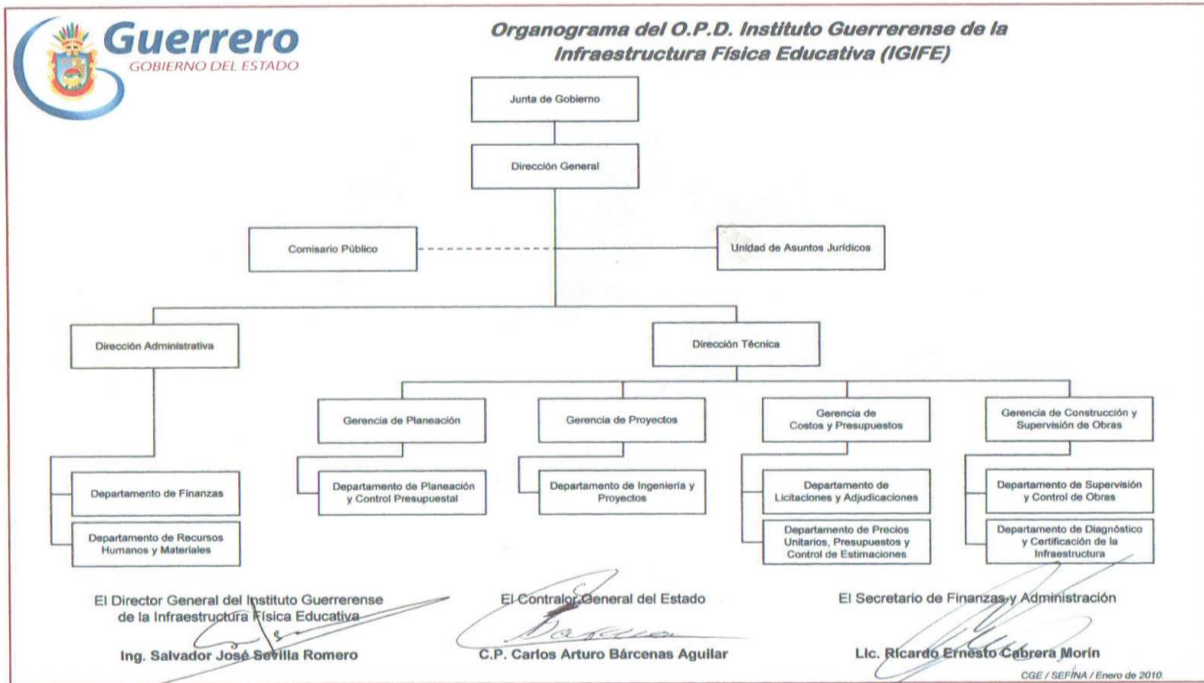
Guerrero
GOBIERNO DEL ESTADO

Organograma del O.P.D. Instituto Guerrerense de la Infraestructura Física Educativa (IGIFE)

Junta de Gobierno

Dirección General

Comisario Público

Unidad de Asuntos Jurídicos

Dirección Administrativa

Dirección Técnica

Gerencia de Planeación

Gerencia de Proyectos

Gerencia de Costos y Presupuestos

Gerencia de Construcción y Supervisión de Obras

Departamento de Finanzas

Departamento de Recursos Humanos y Materiales

Departamento de Planeación y Control Presupuestal

Departamento de Ingeniería y Proyectos

Departamento de Licitaciones y Adjudicaciones

Departamento de Precios Unitarios, Presupuestos y Control de Estimaciones

Departamento de Supervisión y Control de Obras

Departamento de Diagnóstico y Certificación de la Infraestructura

El Director General del Instituto Guerrerense de la Infraestructura Física Educativa

Ing. Salvador José Sevilla Romero

El Contralor General del Estado

C.P. Carlos Arturo Bárcenas Aguilar

El Secretario de Finanzas y Administración

Lic. Ricardo Ernesto Cabrera Morín

CGE / SEFINA / Enero de 2010